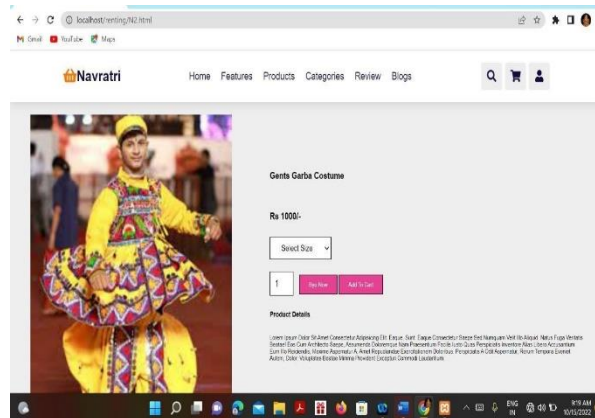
localhost/renting/N2.html

Gmail YouTube Maps

Navratri

Home Features Products Categories Review Blogs

Gents Garba Costume

Rs 1000/-

Select Size

1

Buy Now

Add To Cart

Product Details

Lorem Ipsum Dolor Sit Amet Consectetur Adipisicing Elit. Eaque, Sunt. Eaque Consectetur Saepe Sed Numquam Velit Ab Aliquid. Natus Fuga Veritatis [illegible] Eos Cum Architecto Saepe, Assumenda Doloremque Nam Praesentium Facilis Iusto Quas Perspiciatis Inventore Alias Libero Accusantium Eum Illo Reiciendis, Maxime Asperiores A. Amet Repudiandae Exercitationem Doloribus Perspiciatis A Odit Aspernatur, Rerum Tempora Eveniet Autem, Dolor Voluptates Beatae Minima! Hic Velit Excepturi Commodi Laudantium.

ENG IN

9:19 AM 10/15/2022